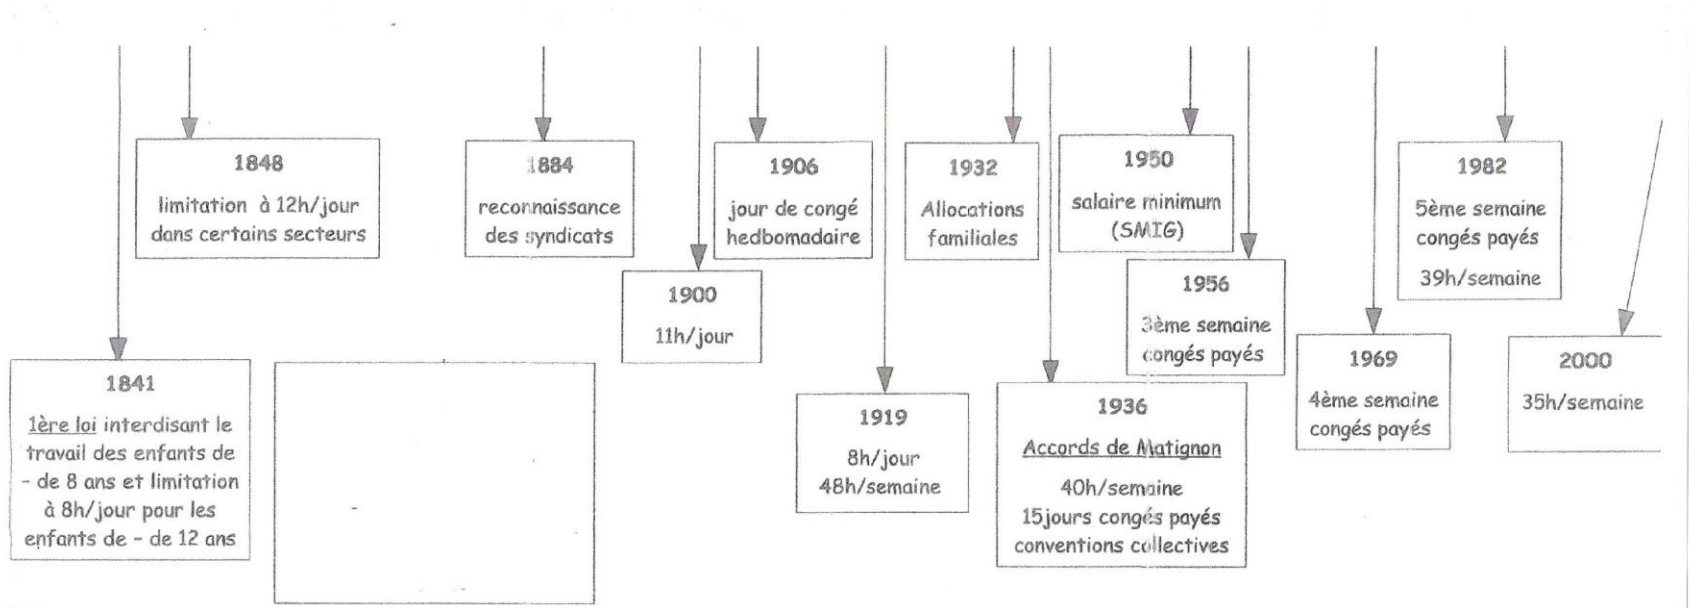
1848
limitation à 12h/jour dans certains secteurs

1884
reconnaissance des syndicats

1906
jour de congé hebdomadaire

1932
Allocations familiales

1950
salaire minimum (SMIG)

1982
5ème semaine congés payés
39h/semaine

1900
11h/jour

1956
3ème semaine congés payés

1841
1ère loi interdisant le travail des enfants de - de 8 ans et limitation à 8h/jour pour les enfants de - de 12 ans

1919
8h/jour
48h/semaine

1936
Accords de Matignon
40h/semaine
15jours congés payés
conventions collectives

1969
4ème semaine congés payés

2000
35h/semaine